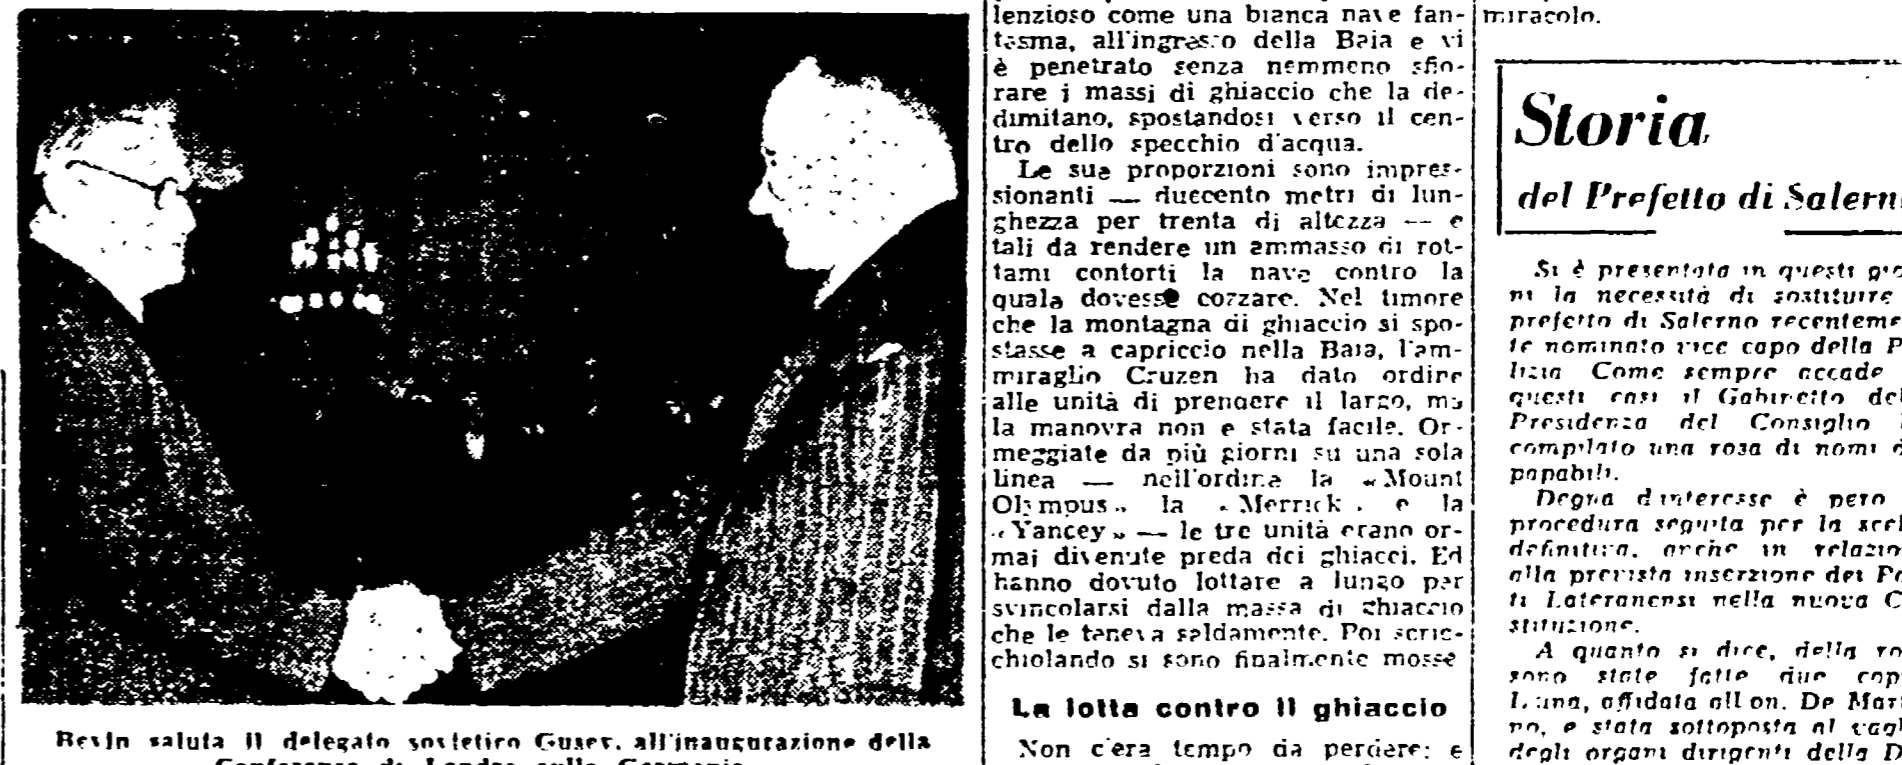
Bevin saluta il delegato sovietico Gusev, all'inaugurazione della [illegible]

lenzioso come una bianca nave fantasma, all'ingresso della Baia e vi è penetrato senza nemmeno sfiorare i massi di ghiaccio che la delimitano, spostandosi verso il centro dello specchio d'acqua.

Le sue proporzioni sono impressionanti — duecento metri di lunghezza per trenta di altezza — e tali da rendere un ammasso di rottami contorti la nave contro la quale dovesse cozzare. Nel timore che la montagna di ghiaccio si spostasse a capriccio nella Baia, l'ammiraglio Cruzen ha dato ordine alle unità di prendere il largo, ma la manovra non è stata facile. Ormeggiate da più giorni su una sola linea — nell'ordine la «Mount Olympus», la «Merrick» e la «Yancey» — le tre unità erano ormai divenute preda dei ghiacci. Ed hanno dovuto lottare a lungo per svincolarsi dalla massa di ghiaccio che le teneva saldamente. Poi scricchiolando si sono finalmente mosse

La lotta contro il ghiaccio

Non c'era tempo da perdere; e

miracolo.

Storia

del Prefetto di Salern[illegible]

Si è presentata in questi gio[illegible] ni la necessità di sostituire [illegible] prefetto di Salerno recenteme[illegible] te nominato vice capo della P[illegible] lizia. Come sempre accade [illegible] questi casi il Gabinetto del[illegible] Presidenza del Consiglio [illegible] compilato una rosa di nomi d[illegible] papabili.

Degna d'interesse è però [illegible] procedura seguita per la scel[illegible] definitiva, anche in relazio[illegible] alla prevista inserzione dei Pa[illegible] ti Lateranensi nella nuova C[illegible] stituzione.

A quanto si dice, della ro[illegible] sono state fatte due cop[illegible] L'una, affidata all'on. De Mar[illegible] no, è stata sottoposta al vagl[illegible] degli organi dirigenti della D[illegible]